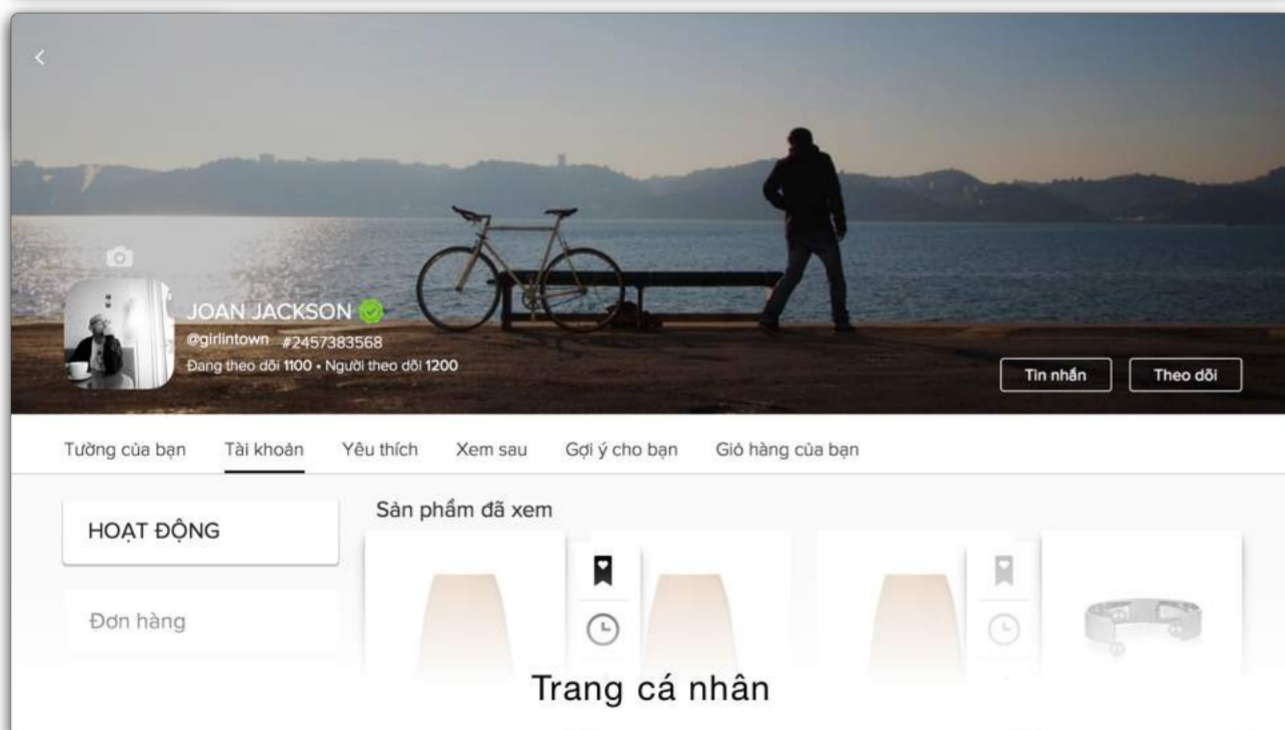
JOAN JACKSON
@girlintown #2457383568
Đang theo dõi 1100 • Người theo dõi 1200

Tin nhắn
Theo dõi

Tường của bạn
Tài khoản
Yêu thích
Xem sau
Gợi ý cho bạn
Giỏ hàng của bạn

HOẠT ĐỘNG

Đơn hàng

Sản phẩm đã xem

Trang cá nhân